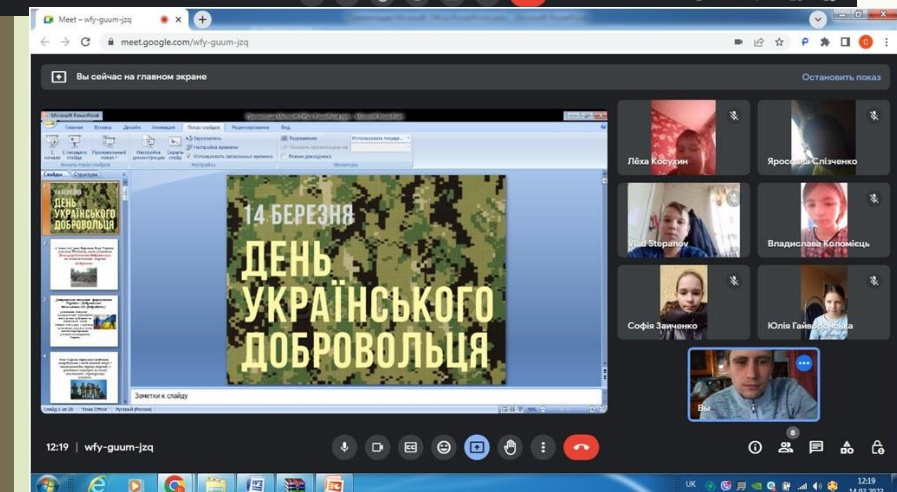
Meet – wfy-guum-jzq

meet.google.com/wfy-guum-jzq

Вы сейчас на главном экране

Остановить показ

Microsoft PowerPoint

Главная Вставка Дизайн Анимация Показ слайдов Рецензирование Вид

Слайды Структура

14 БЕРЕЗНЯ
ДЕНЬ УКРАЇНСЬКОГО ДОБРОВОЛЬЦЯ

Заметки к слайду

Слайд 1 из 20 Тема Office Русский (Россия)

Льоха Косухин

Ярослава Слізченко

Vlad Stepanov

Владислава Коломієць

Софія Заиченко

Юлія Гайворонська

Вы

12:19 | wfy-guum-jzq

8

UK

12:19
14.03.2022